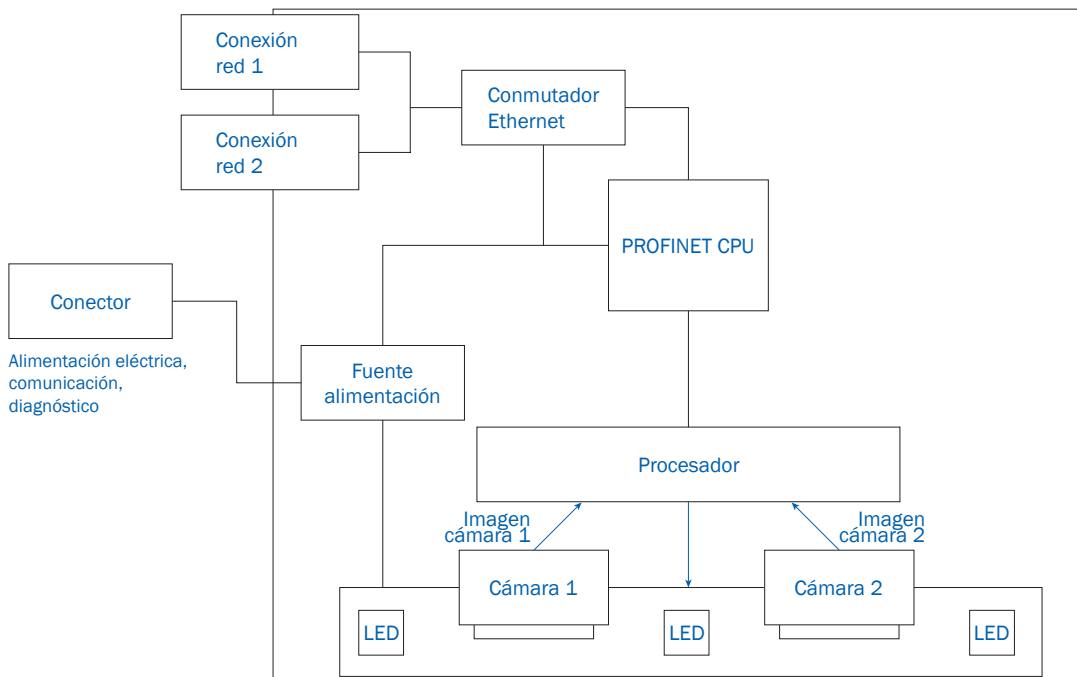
Conexión red 1

Conexión red 2

Conmutador Ethernet

PROFINET CPU

Conector

Alimentación eléctrica, comunicación, diagnóstico

Fuente alimentación

Procesador

Imagen cámara 1

Imagen cámara 2

Cámara 1

Cámara 2

LED

LED

LED